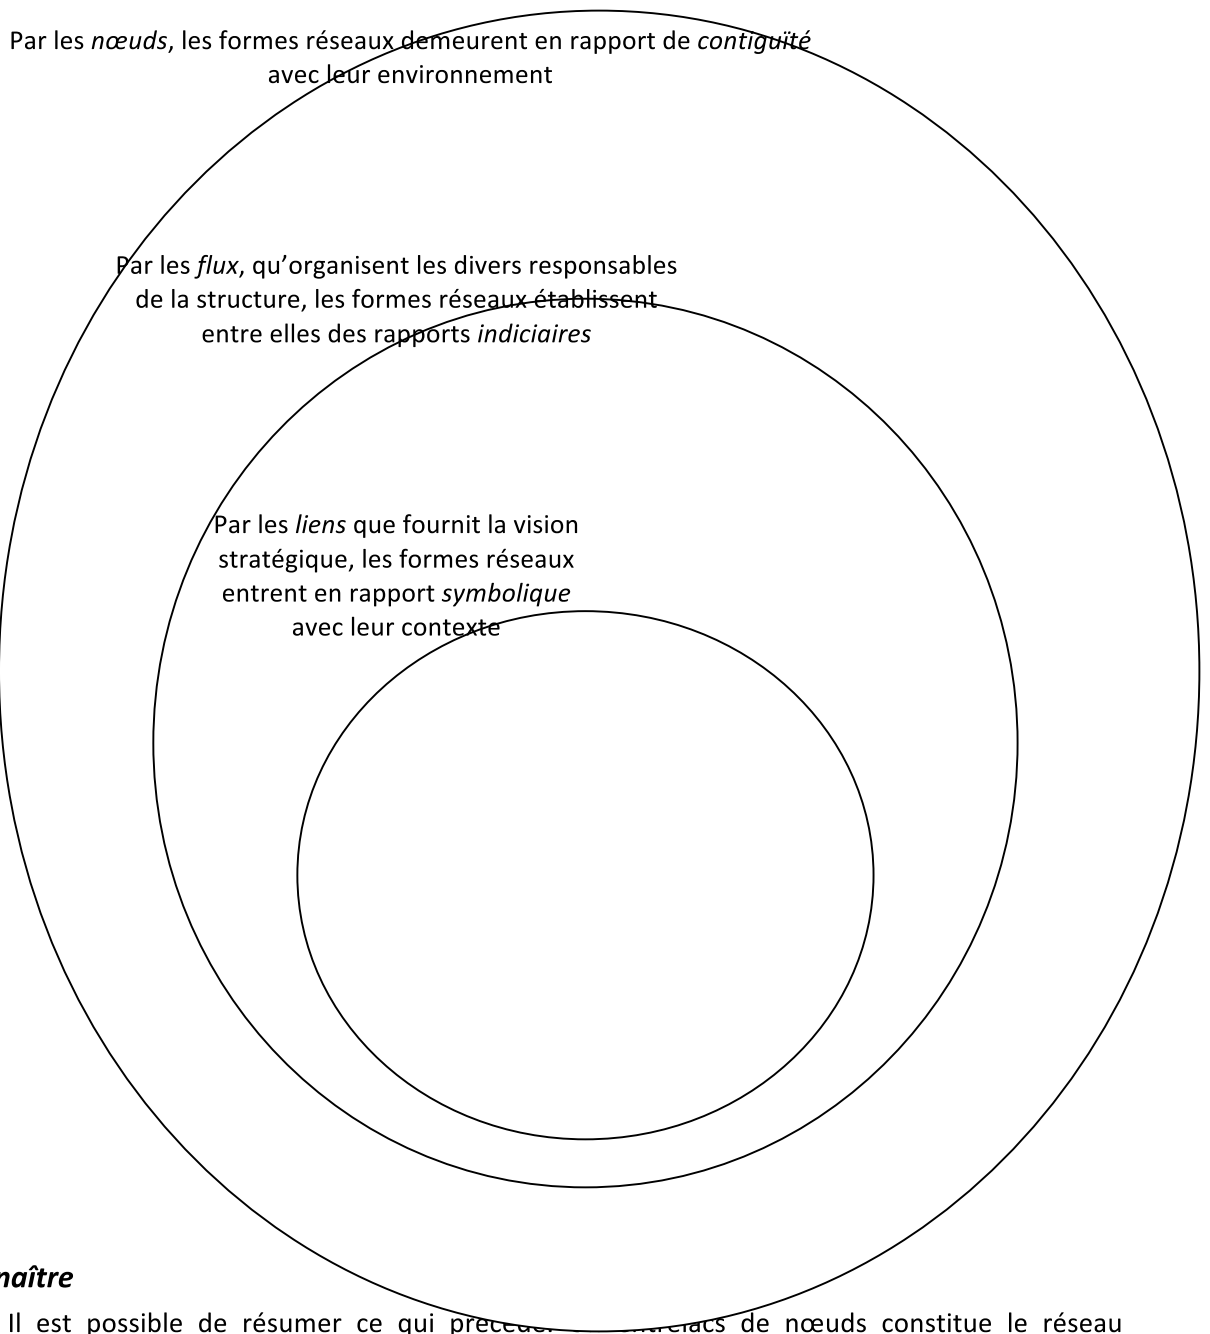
Par les *nœuds*, les formes réseaux demeurent en rapport de *contiguïté* avec leur environnement

Par les *flux*, qu'organisent les divers responsables de la structure, les formes réseaux établissent entre elles des rapports *indiciaires*

Par les *liens* que fournit la vision stratégique, les formes réseaux entrent en rapport *symbolique* avec leur contexte

*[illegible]naître*

Il est possible de résumer ce qui précéd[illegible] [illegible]ntrelacs de nœuds constitue le réseau